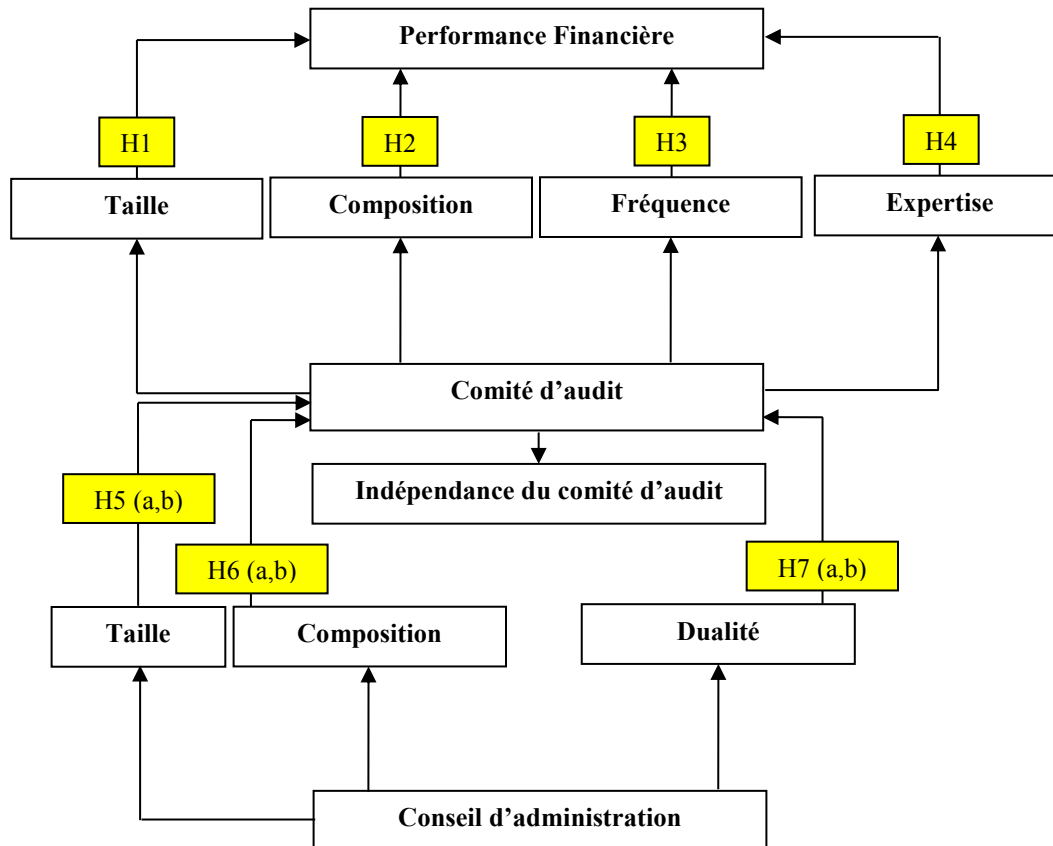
Performance Financière

H1

H2

H3

H4

Taille

Composition

Fréquence

Expertise

Comité d’audit

Indépendance du comité d’audit

H5 (a,b)

H6 (a,b)

H7 (a,b)

Taille

Composition

Dualité

Conseil d’administration